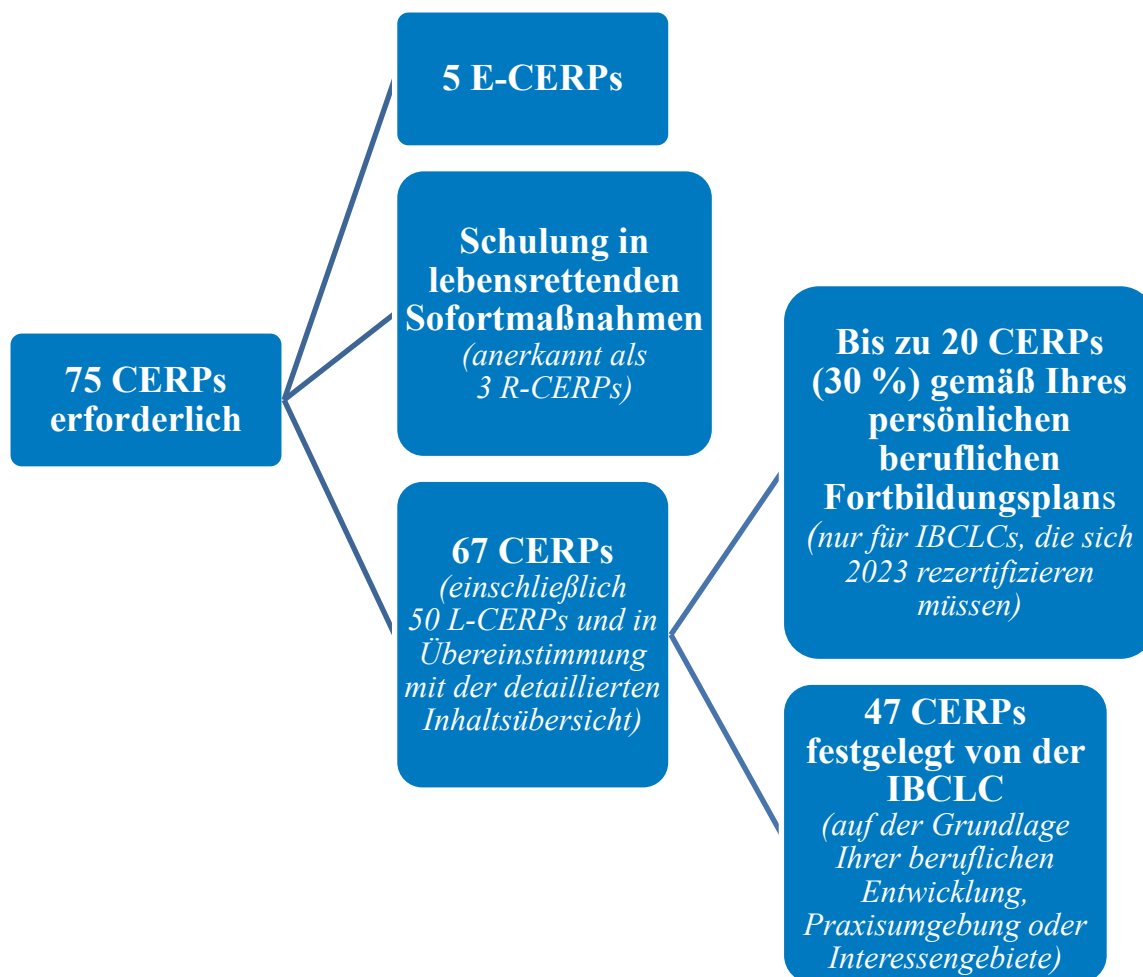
75 CERPs erforderlich

5 E-CERPs

Schulung in lebensrettenden Sofortmaßnahmen
(anerkannt als 3 R-CERPs)

67 CERPs
(einschließlich 50 L-CERPs und in Übereinstimmung mit der detaillierten Inhaltsübersicht)

Bis zu 20 CERPs (30 %) gemäß Ihres persönlichen beruflichen Fortbildungsplans
(nur für IBCLCs, die sich 2023 rezertifizieren müssen)

47 CERPs festgelegt von der IBCLC
(auf der Grundlage Ihrer beruflichen Entwicklung, Praxisumgebung oder Interessengebiete)